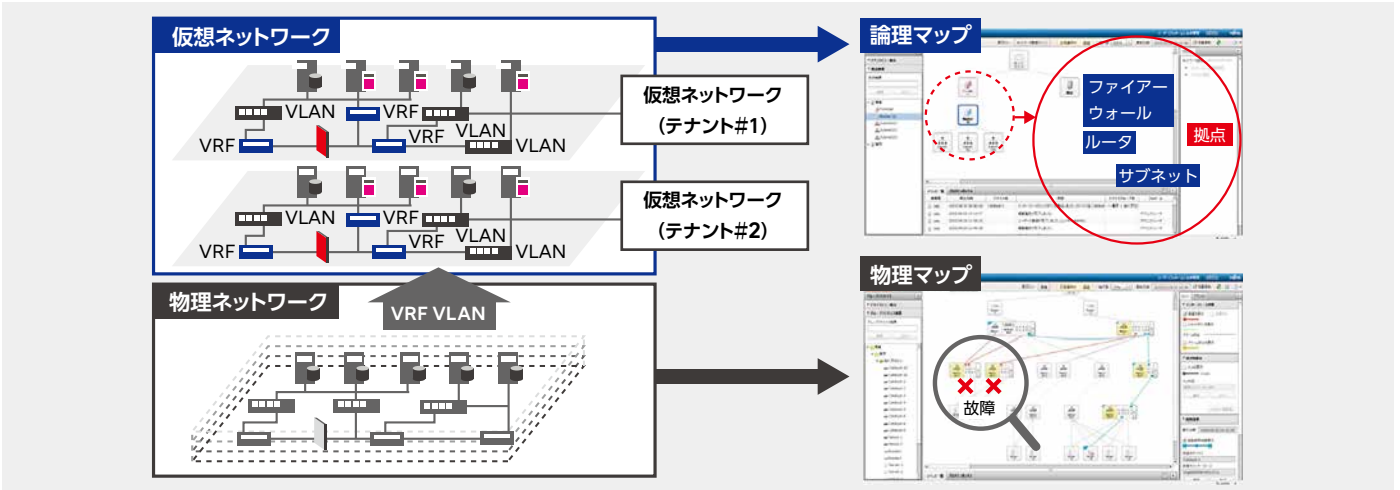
仮想ネットワーク

VLAN
VRF
VRF
VRF
VLAN
VLAN

仮想ネットワーク
(テナント#1)

VLAN
VRF
VRF
VRF
VLAN
VLAN

仮想ネットワーク
(テナント#2)

物理ネットワーク

VRF VLAN

論理マップ

ファイアーウォール
ルータ
サブネット
拠点

物理マップ

故障